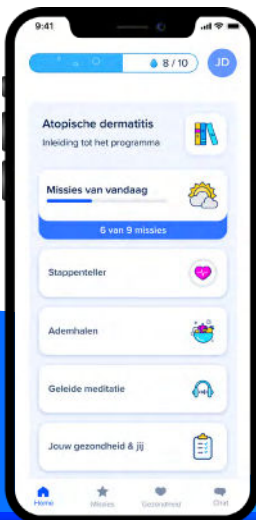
9:41

8 / 10

JD

Atopische dermatitis

Inleiding tot het programma

Missies van vandaag

6 van 9 missies

Stappenteller

Ademhalen

Geleide meditatie

Jouw gezondheid & jij

Home

Missies

Gezondheid

Chat